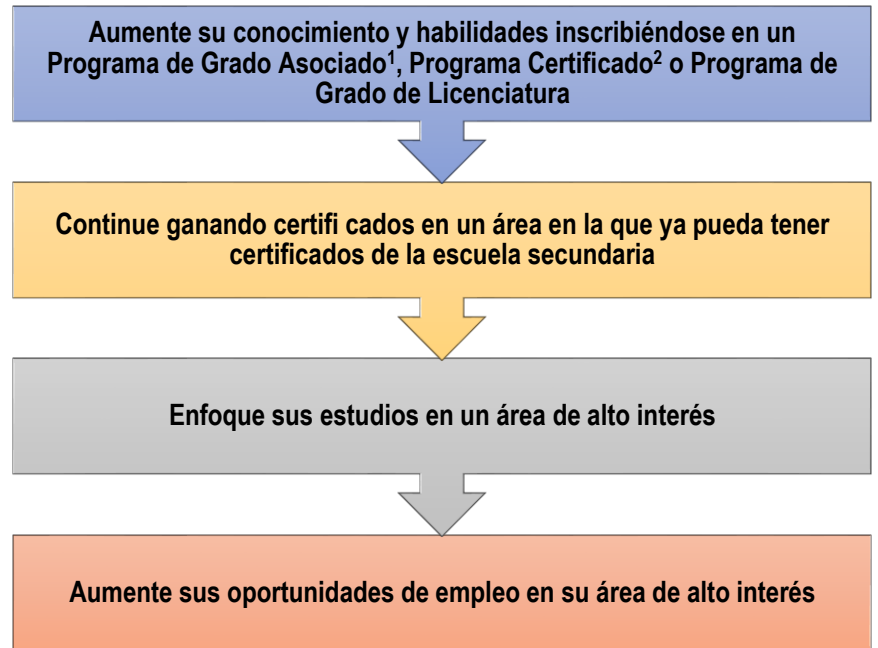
Aumente su conocimiento y habilidades inscribiéndose en un Programa de Grado Asociado$^1$, Programa Certificado$^2$ o Programa de Grado de Licenciatura

Continue ganando certifi cados en un área en la que ya pueda tener certificados de la escuela secundaria

Enfoque sus estudios en un área de alto interés

Aumente sus oportunidades de empleo en su área de alto interés